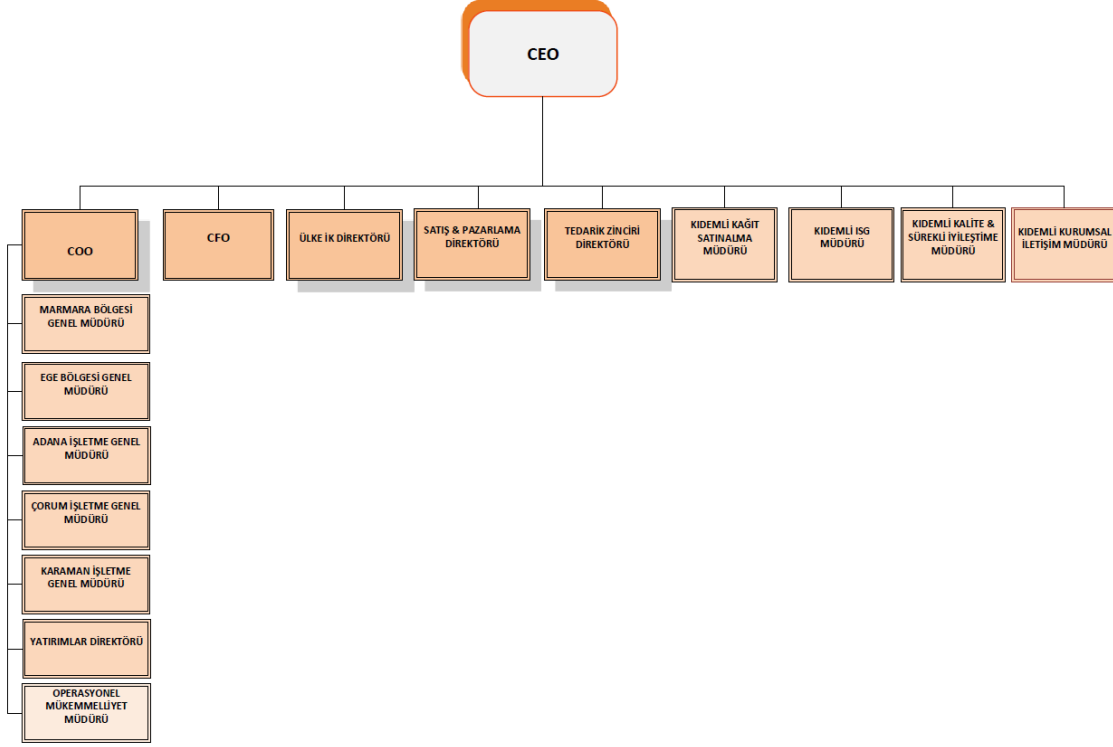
CEO

COO

CFO

ÜLKE İK DİREKTÖRÜ

SATIŞ & PAZARLAMA DİREKTÖRÜ

TEDARİK ZİNCİRİ DİREKTÖRÜ

KIDEMLİ KAĞIT SATINALMA MÜDÜRÜ

KIDEMLİ ISG MÜDÜRÜ

KIDEMLİ KALİTE & SÜREKLİ İYİLEŞTİME MÜDÜRÜ

KIDEMLİ KURUMSAL İLETİŞİM MÜDÜRÜ

MARMARA BÖLGESİ GENEL MÜDÜRÜ

EGE BÖLGESİ GENEL MÜDÜRÜ

ADANA İŞLETME GENEL MÜDÜRÜ

ÇORUM İŞLETME GENEL MÜDÜRÜ

KARAMAN İŞLETME GENEL MÜDÜRÜ

YATIRIMLAR DİREKTÖRÜ

OPERASYONEL MÜKEMMELLİYET MÜDÜRÜ